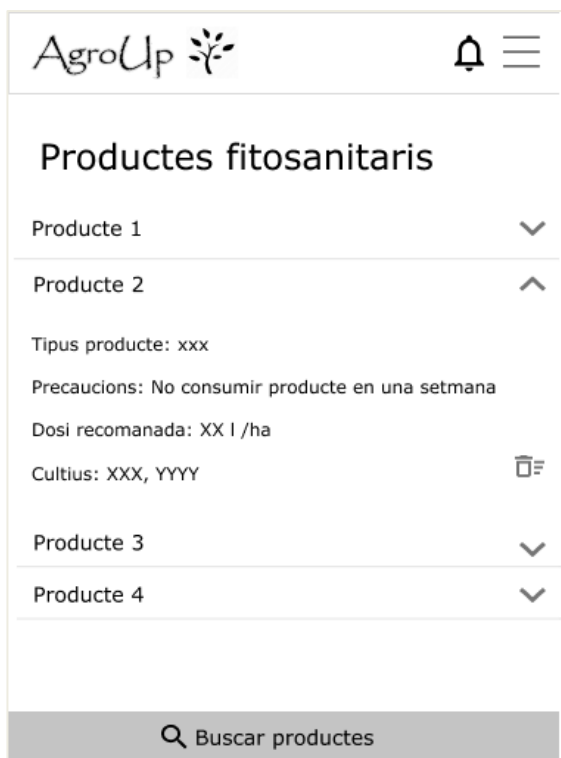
AgroUp

Productes fitosanitaris

Producte 1

Producte 2

Tipus producte: xxx

Precaucions: No consumir producte en una setmana

Dosi recomanada: XX l /ha

Cultius: XXX, YYYY

Producte 3

Producte 4

Buscar productes